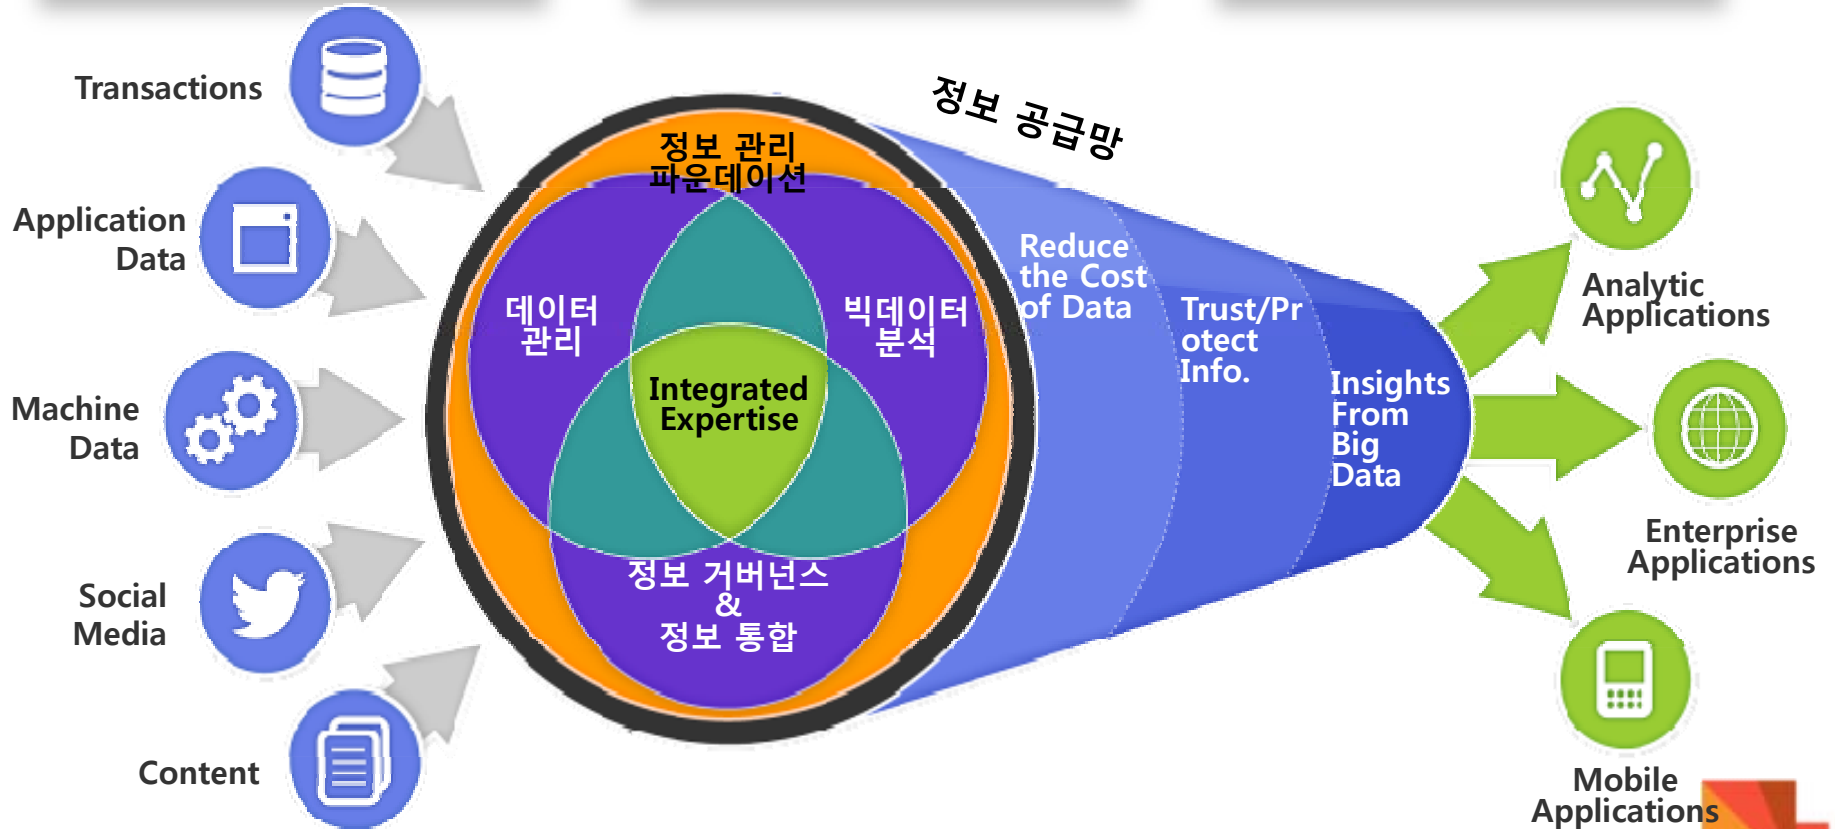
Transactions

Application Data

Machine Data

Social Media

Content

정보 공급망

정보 관리 파운데이션

데이터 관리

빅데이터 분석

Integrated Expertise

정보 거버넌스 & 정보 통합

Reduce the Cost of Data

Trust/Protect Info.

Insights From Big Data

Analytic Applications

Enterprise Applications

Mobile Applications